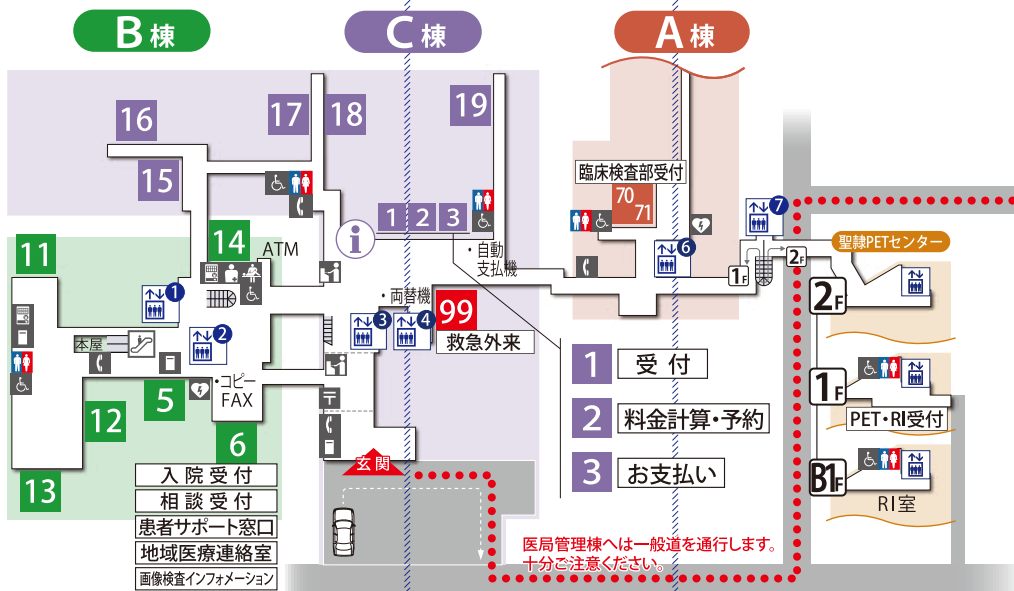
B棟

C棟

A棟

16

17

18

19

15

1 2 3

14

ATM

11

・自動支払機

臨床検査部受付

70

71

1F

2F

聖隷PETセンター

2F

・両替機

99

救急外来

本屋

1

受付

2

料金計算・予約

3

お支払い

5

・コピー FAX

12

6

1F

PET・RI受付

13

入院受付

相談受付

患者サポート窓口

地域医療連絡室

画像検査インフォメーション

玄関

B1F

RI室

医局管理棟へは一般道を通行します。十分ご注意ください。